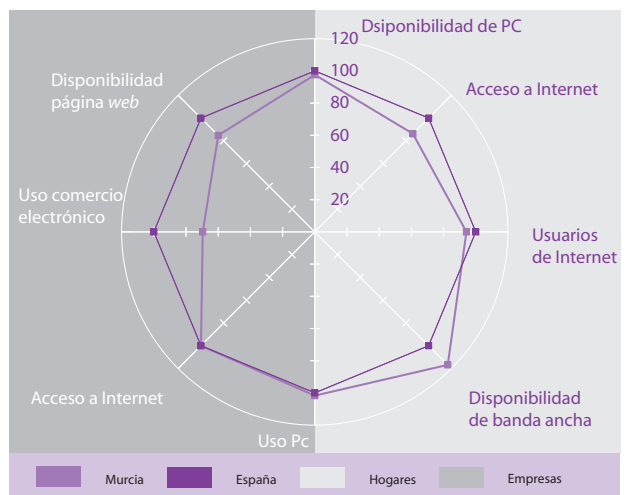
Disponibilidad de PC
120
100
80
60
40
20

Disponibilidad página *web*

Acceso a Internet

Uso comercio electrónico

Usuarios de Internet

Acceso a Internet

Disponibilidad de banda ancha

Uso Pc

Murcia
España
Hogares
Empresas